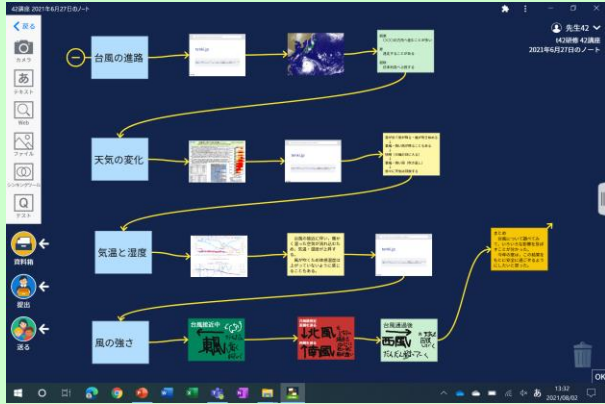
42講座 2021年6月27日のノート

戻る

カメラ

テキスト

Web

ファイル

シンキングツール

テスト

資料箱

提出

送る

先生42

t42研修 42講座

2021年6月27日のノート

台風の進路

天気の変化

気温と湿度

風の強さ

台風接近中

台風通過後

西風

OK

13:32

2021/08/02